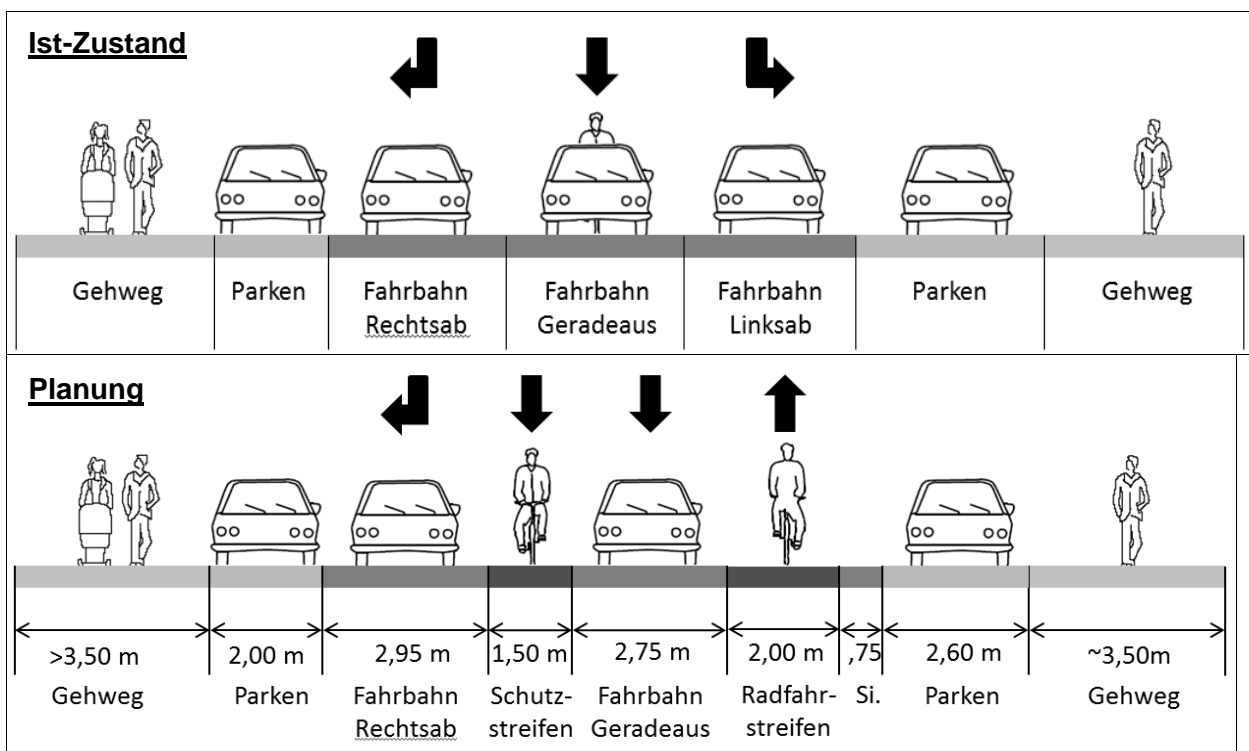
Ist-Zustand

| Gehweg | Parken | Fahrbahn Rechtsab | Fahrbahn Geradeaus | Fahrbahn Linksab | Parken | Gehweg |
|---|---|---|---|---|---|---|

Planung

| >3,50 m | 2,00 m | 2,95 m | 1,50 m | 2,75 m | 2,00 m | ,75 | 2,60 m | ~3,50m |
|---|---|---|---|---|---|---|---|---|
| Gehweg | Parken | Fahrbahn Rechtsab | Schutzstreifen | Fahrbahn Geradeaus | Radfahrstreifen | Si. | Parken | Gehweg |